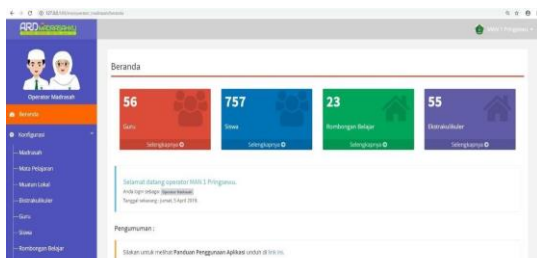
ARD

Operator Madrasah

Beranda

Konfigurasi

Madrasah

Mata Pelajaran

Muatan Lokal

Ekstrakulikuler

Guru

Siswa

Rombongan Belajar

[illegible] Pringsewu

Beranda

56
Guru
Selengkapnya

757
Siswa
Selengkapnya

23
Rombongan Belajar
Selengkapnya

55
Ekstrakulikuler
Selengkapnya

Selamat datang operator MAN 1 Pringsewu.
Anda login sebagai Operator Madrasah
Tanggal sekarang : Jumat, 5 April 2019.

Pengumuman :

Silakan untuk melihat Panduan Penggunaan Aplikasi unduh di link ini.